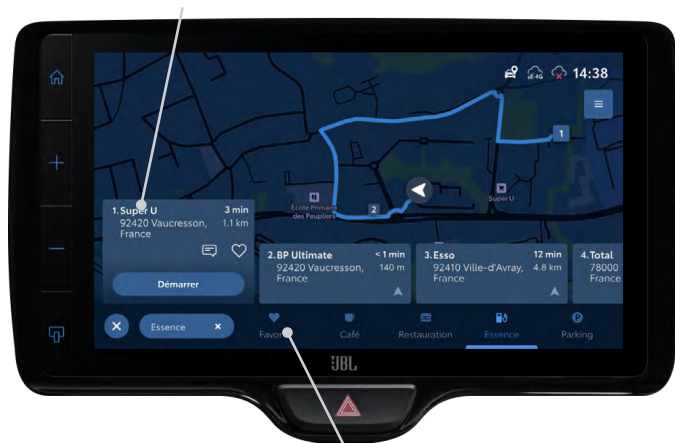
14:38

4G

1

École Primaire des Peupliers

Super U

2

1. Super U
92420 Vaucresson, France
3 min
1.1 km

Démarrer

2. BP Ultimate
92420 Vaucresson, France
< 1 min
140 m

3. Esso
92410 Ville-d'Avray, France
12 min
4.8 km

4. Total
78000
France

Essence

Favo

Café

Restauration

Essence

Parking

JBL